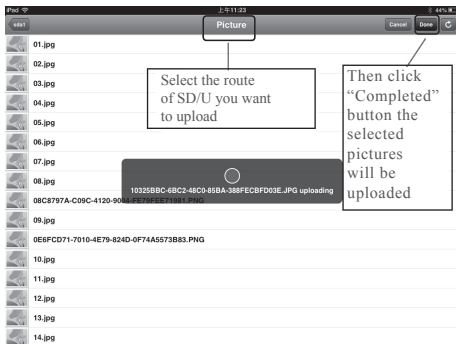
iPad
上午11:23
44%
eds1
Picture
Cancel
Done

01.jpg
02.jpg
03.jpg
04.jpg
05.jpg
06.jpg
07.jpg
08.jpg
08C8797A-C09C-4120-9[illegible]-FE79FEE71981.PNG
09.jpg
0E6FCD71-7010-4E79-824D-0F74A5573B83.PNG
10.jpg
11.jpg
12.jpg
13.jpg
14.jpg

Select the route of SD/U you want to upload

Then click "Completed" button the selected pictures will be uploaded

10325BBC-6BC2-48C0-85BA-388FECBFD03E.JPG uploading